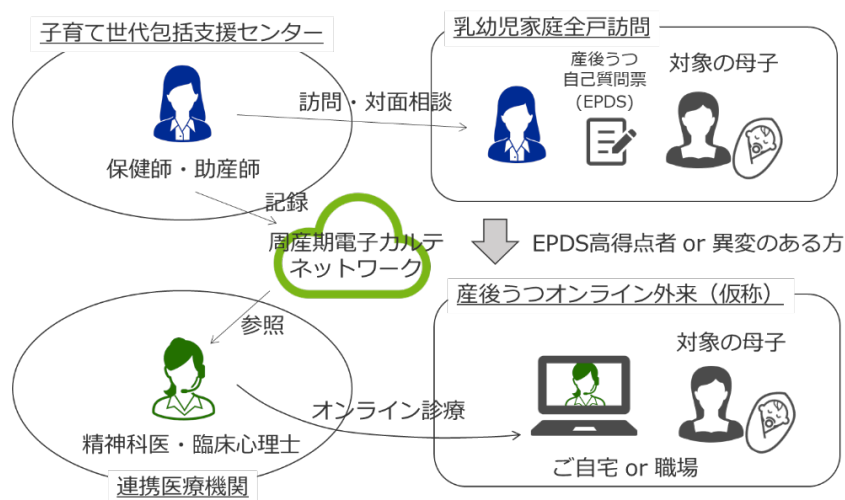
子育て世代包括支援センター

保健師・助産師

訪問・対面相談

乳幼児家庭全戸訪問

産後うつ自己質問票（EPDS）

対象の母子

記録

周産期電子カルテネットワーク

EPDS高得点者 or 異変のある方

参照

産後うつオンライン外来（仮称）

対象の母子

オンライン診療

精神科医・臨床心理士

ご自宅 or 職場

連携医療機関